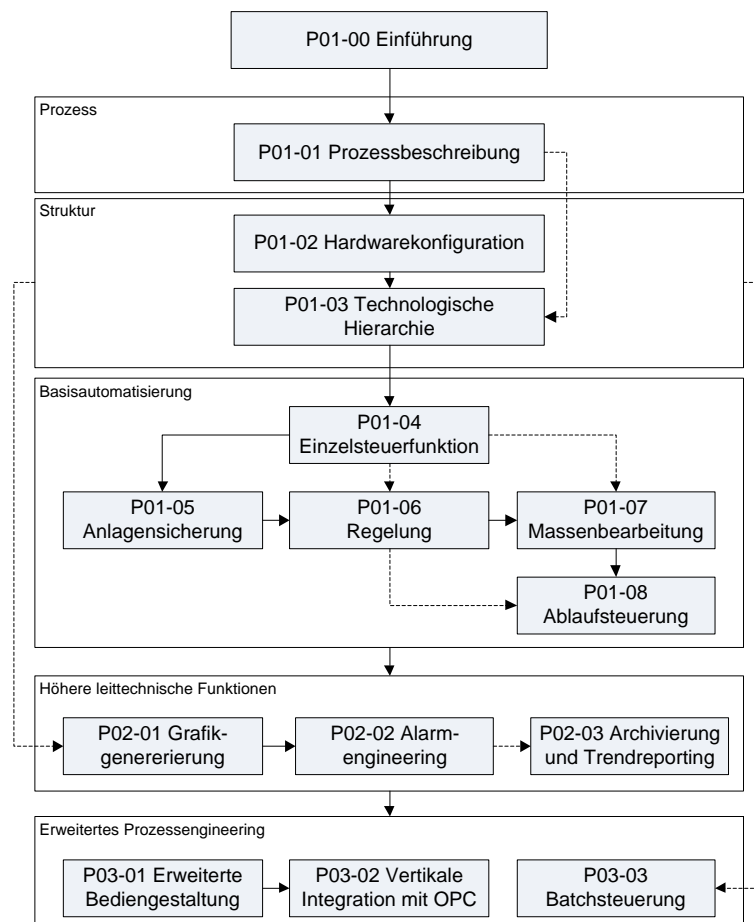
P01-00 Einführung

Prozess

P01-01 Prozessbeschreibung

Struktur

P01-02 Hardwarekonfiguration

P01-03 Technologische Hierarchie

Basisautomatisierung

P01-04 Einzelsteuerfunktion

P01-05 Anlagensicherung

P01-06 Regelung

P01-07 Massenbearbeitung

P01-08 Ablaufsteuerung

Höhere leittechnische Funktionen

P02-01 Grafikgenererierung

P02-02 Alarmengineering

P02-03 Archivierung und Trendreporting

Erweitertes Prozessengineering

P03-01 Erweiterte Bediengestaltung

P03-02 Vertikale Integration mit OPC

P03-03 Batchsteuerung